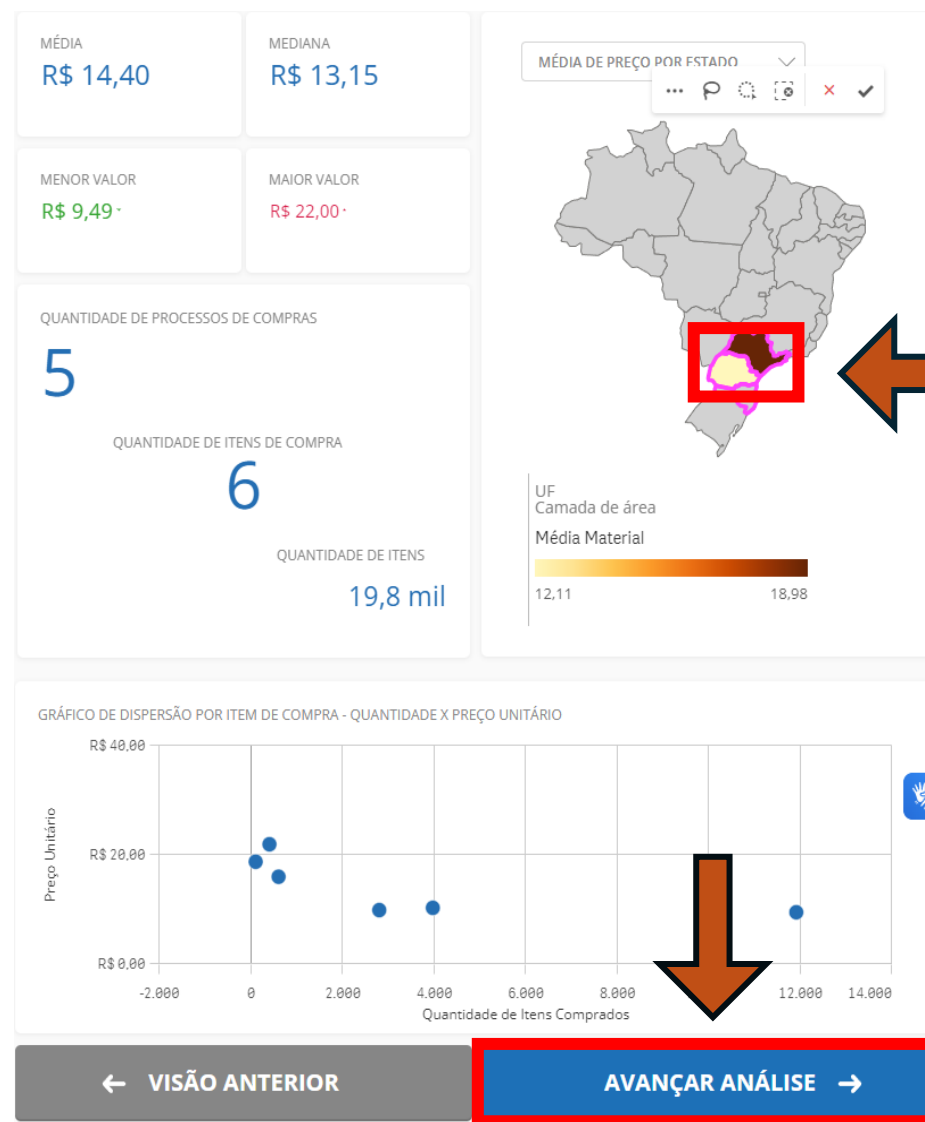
MÉDIA
R$ 14,40

MEDIANA
R$ 13,15

MENOR VALOR
R$ 9,49

MAIOR VALOR
R$ 22,00

QUANTIDADE DE PROCESSOS DE COMPRAS
5

QUANTIDADE DE ITENS DE COMPRA
6

QUANTIDADE DE ITENS
19,8 mil

MÉDIA DE PREÇO POR ESTADO

UF
Camada de área
Média Material
12,11
18,98

GRÁFICO DE DISPERSÃO POR ITEM DE COMPRA - QUANTIDADE X PREÇO UNITÁRIO

R$ 40,00
R$ 20,00
R$ 0,00
Preço Unitário
-2.000
0
2.000
4.000
6.000
8.000
12.000
14.000
Quantidade de Itens Comprados

← VISÃO ANTERIOR
AVANÇAR ANÁLISE →